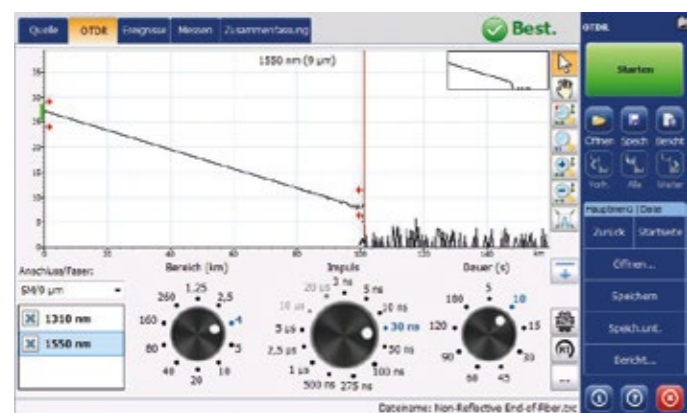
Quelle OTDR Ereignisse Messen Zusammenfassung

Best.

OTDR

Starten

Öffnen Speich. Bericht

Vorh. Alle Weiter

Hauptmenü Datei

Zurück Startseite

Öffnen...

Speichern

Speich.unt.

Bericht...

1550 nm (9 µm)

Anschluss/Faser:

SM/9 µm

1310 nm

1550 nm

Bereich (km)

1.25 2.5 4 5 10 20 40 80 160 260

Impuls

3 ns 5 ns 10 ns 30 ns 50 ns 100 ns 275 ns 500 ns 1 µs 2.5 µs 5 µs 10 µs 20 µs

Dauer (s)

5 10 15 30 45 60 90 120 180

Dateiname: Non-Reflective End-of-fiber.trc